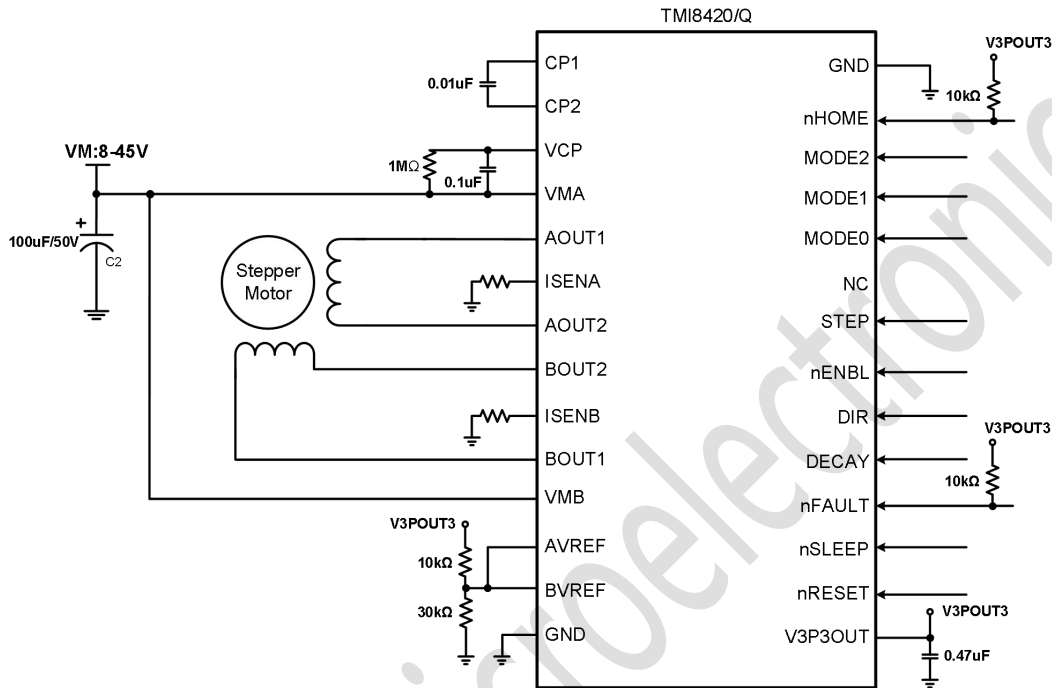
TMI8420/Q

0.01uF
CP1
CP2
VM:8-45V
1MΩ
0.1uF
VCP
VMA
+
100uF/50V
C2
AOUT1
Stepper Motor
ISENA
AOUT2
BOUT2
ISENB
BOUT1
VMB
V3POUT3
10kΩ
30kΩ
AVREF
BVREF
GND

GND
V3POUT3
10kΩ
nHOME
MODE2
MODE1
MODE0
NC
STEP
nENBL
DIR
V3POUT3
DECAY
10kΩ
nFAULT
nSLEEP
nRESET
V3POUT3
V3P3OUT
0.47uF

microelectronic